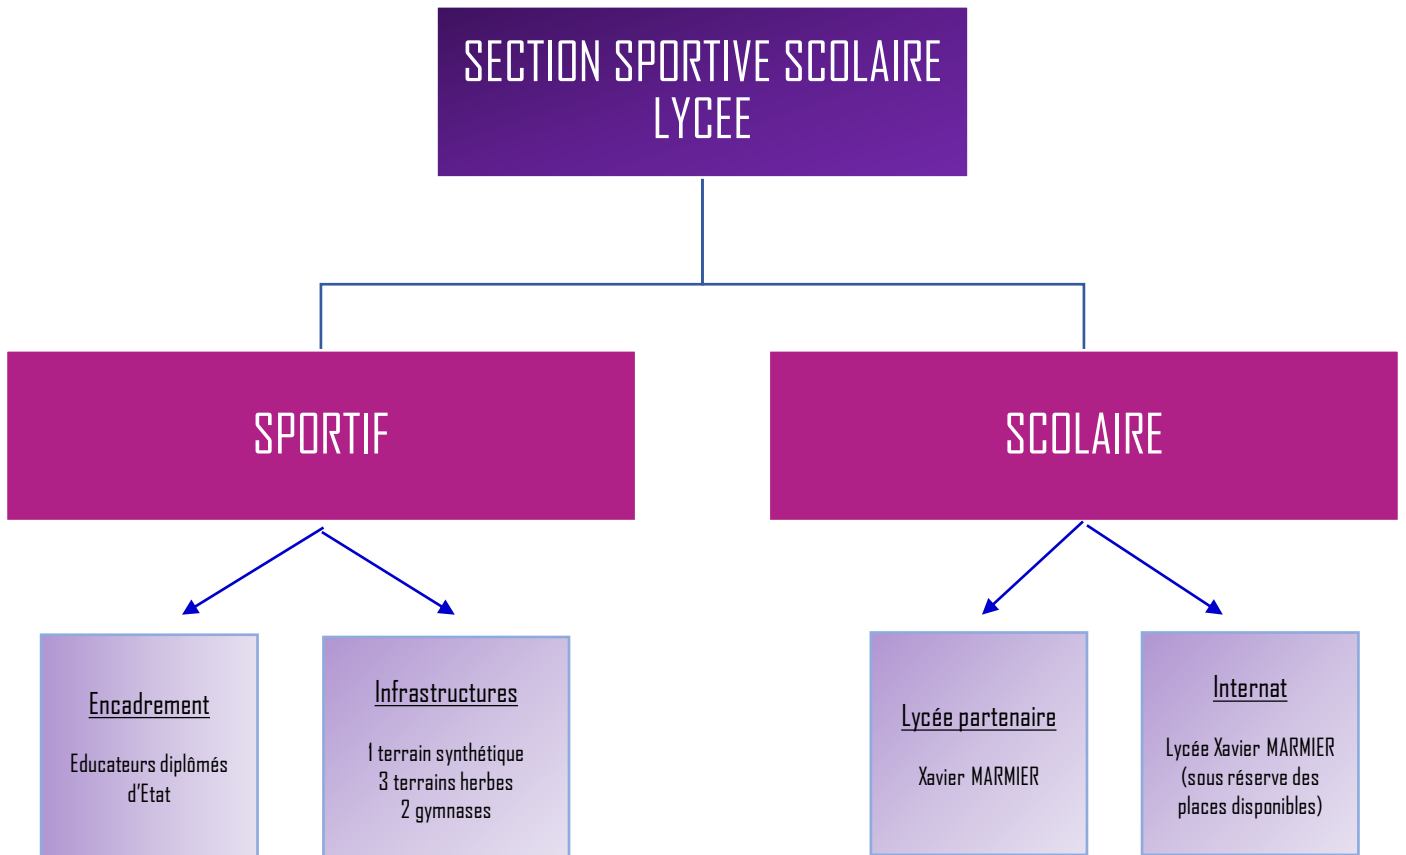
SECTION SPORTIVE SCOLAIRE LYCEE

SPORTIF

SCOLAIRE

Encadrement

Educateurs diplômés d'Etat

Infrastructures

1 terrain synthétique
3 terrains herbes
2 gymnases

Lycée partenaire

Xavier MARMIER

Internat

Lycée Xavier MARMIER (sous réserve des places disponibles)